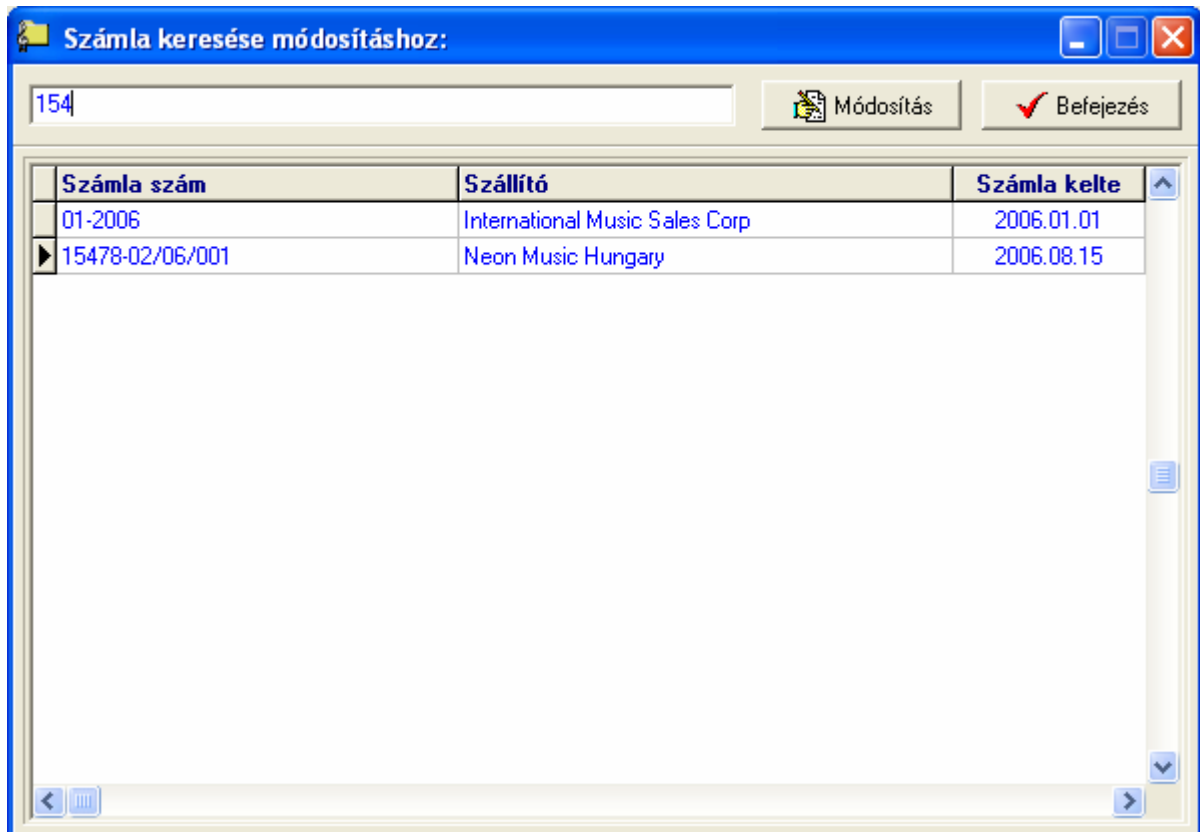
Számla keresése módosításhoz:

154

Módosítás

Befejezés

| Számla szám | Szállító | Számla kelte |
|---|---|---|
| 01-2006 | International Music Sales Corp | 2006.01.01 |
| 15478-02/06/001 | Neon Music Hungary | 2006.08.15 |